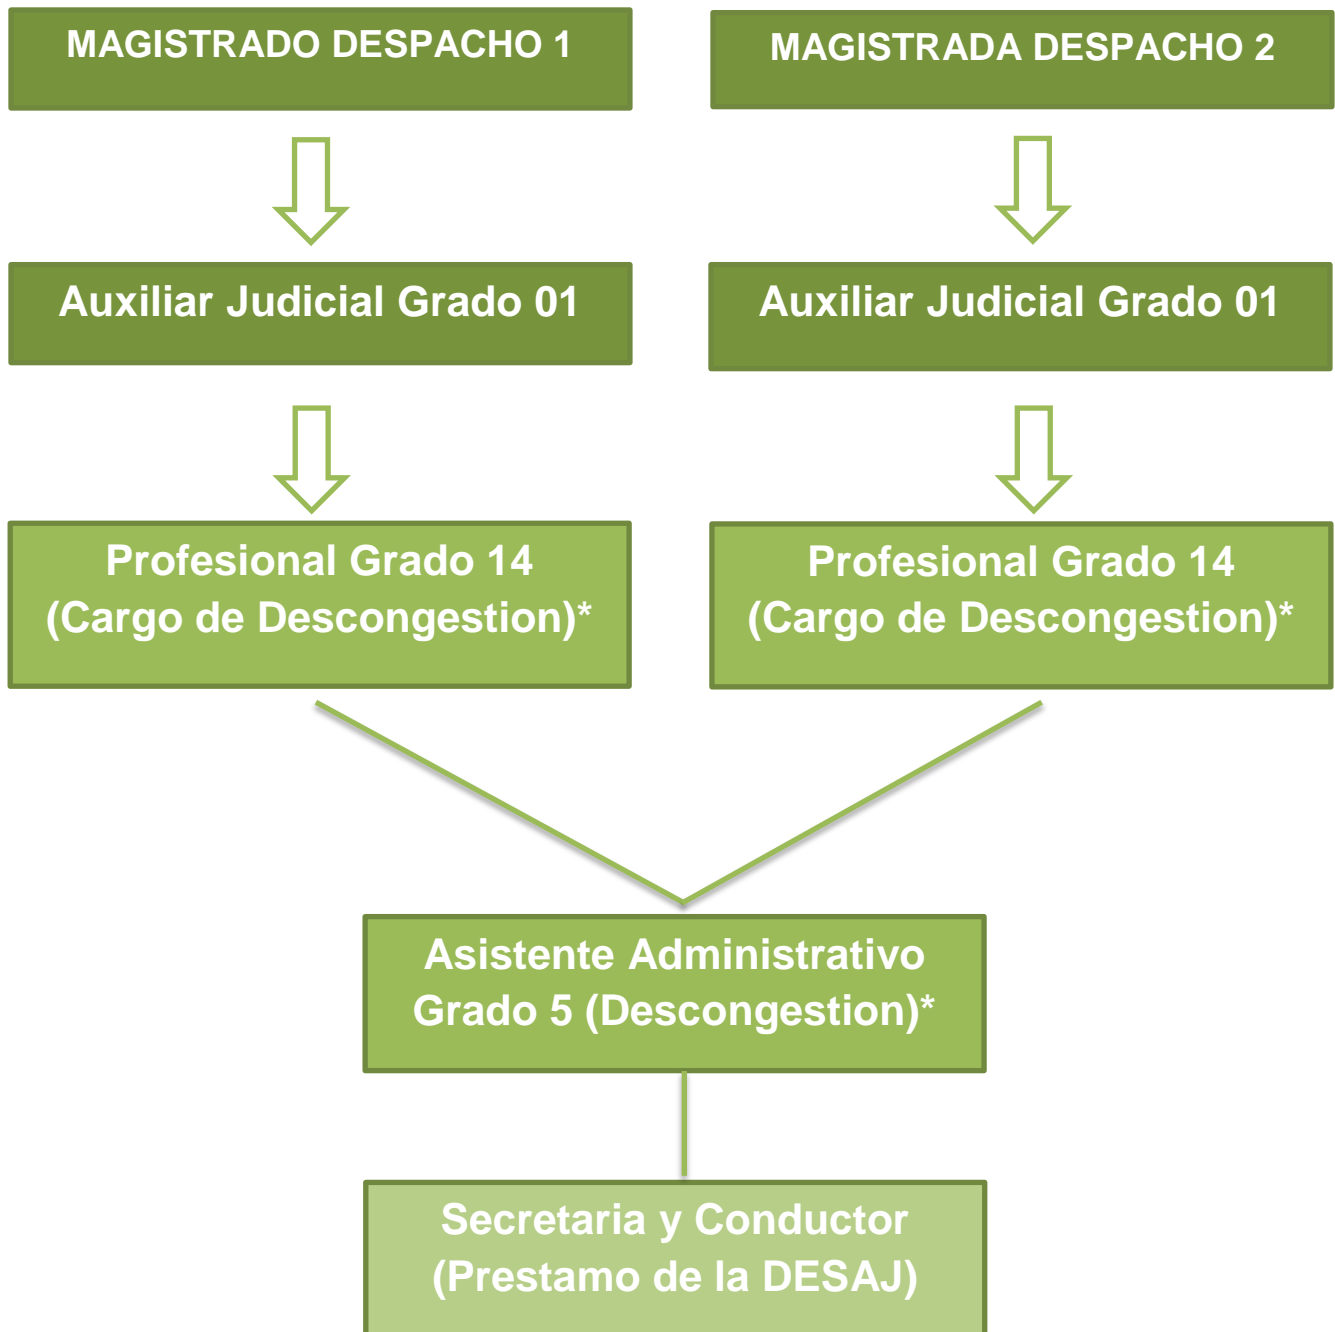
MAGISTRADO DESPACHO 1

MAGISTRADA DESPACHO 2

Auxiliar Judicial Grado 01

Auxiliar Judicial Grado 01

Profesional Grado 14 (Cargo de Descongestion)*

Profesional Grado 14 (Cargo de Descongestion)*

Asistente Administrativo Grado 5 (Descongestion)*

Secretaria y Conductor (Prestamo de la DESAJ)